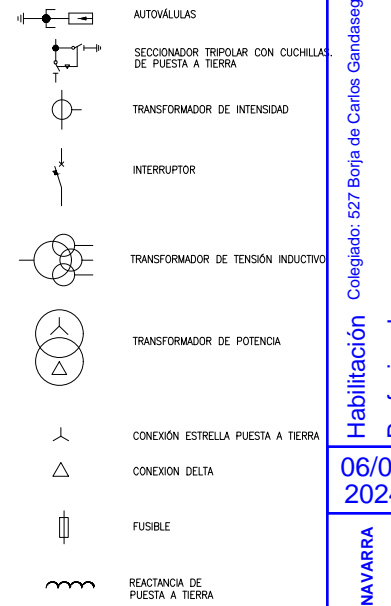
AUTOVÁLULAS

SECCIONADOR TRIPOLAR CON CUCHILLAS DE PUESTA A TIERRA

T

TRANSFORMADOR DE INTENSIDAD

INTERRUPTOR

TRANSFORMADOR DE TENSIÓN INDUCTIVO

TRANSFORMADOR DE POTENCIA

CONEXIÓN ESTRELLA PUESTA A TIERRA

CONEXION DELTA

FUSIBLE

REACTANCIA DE PUESTA A TIERRA

Colegiado: 527 Borja de Carlos Gandaseg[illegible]

Habilitación

06/0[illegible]
202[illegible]

NAVARRA